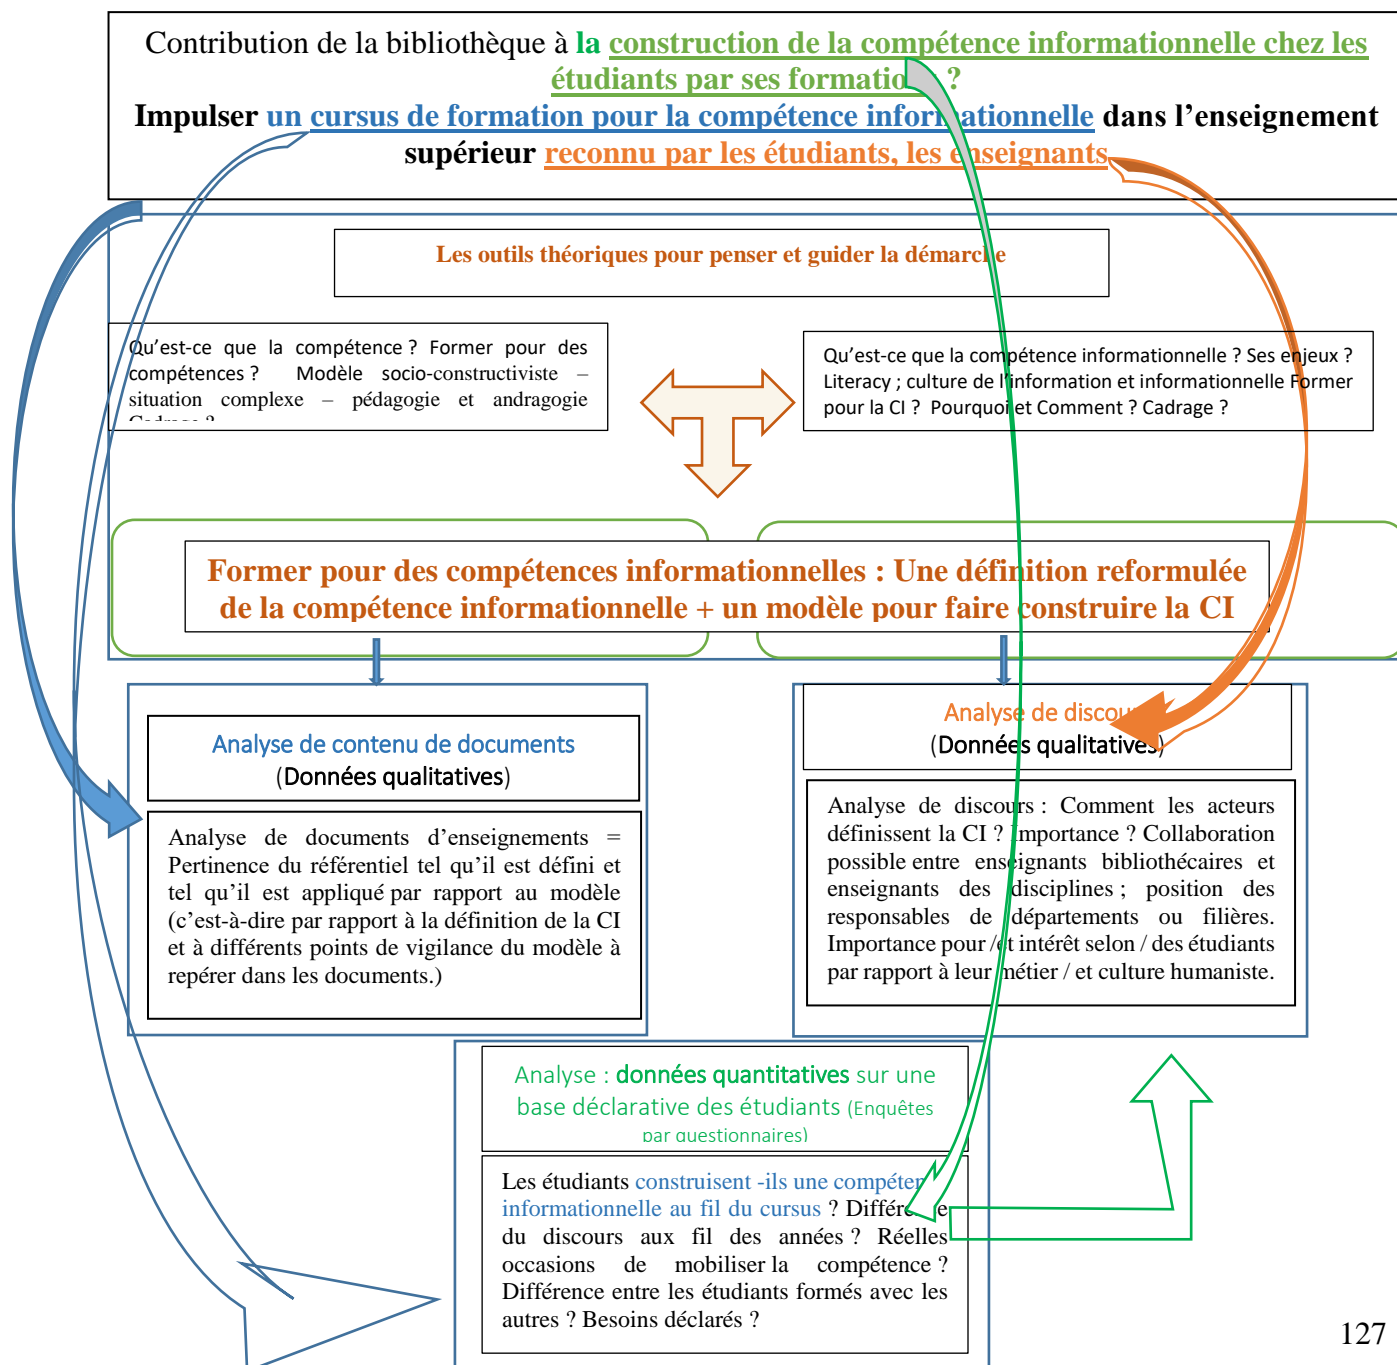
Contribution de la bibliothèque à la construction de la compétence informationnelle chez les étudiants par ses formatio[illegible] ?

Impulser un cursus de formation pour la compétence infor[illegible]ationnelle dans l'enseignement supérieur reconnu par les étudiants, les e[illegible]nseignants

Les outils théoriques pour penser et guider la démarc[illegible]e

Qu'est-ce que la compétence ? Former pour des compétences ? Modèle socio-constructiviste – situation complexe – pédagogie et andragogie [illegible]

Qu'est-ce que la compétence informationnelle ? Ses enjeux ? Literacy ; culture de l'information et informationnelle Former pour la CI ? Pourquoi et Comment ? Cadrage ?

Former pour des compétences informationnelles : Une définition reformulée de la compétence informationnelle + un modèle pour faire construire la CI

Analyse de contenu de documents
(Données qualitatives)

Analyse de documents d'enseignements = Pertinence du référentiel tel qu'il est défini et tel qu'il est appliqué par rapport au modèle (c'est-à-dire par rapport à la définition de la CI et à différents points de vigilance du modèle à repérer dans les documents.)

Analyse de discou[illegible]
(Données qualitatives)

Analyse de discours : Comment les acteurs définissent la CI ? Importance ? Collaboration possible entre enseignants bibliothécaires et enseignants des disciplines ; position des responsables de départements ou filières. Importance pour / et intérêt selon / des étudiants par rapport à leur métier / et culture humaniste.

Analyse : données quantitatives sur une base déclarative des étudiants (Enquêtes par questionnaires)

Les étudiants construisent -ils une compéten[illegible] informationnelle au fil du cursus ? Différe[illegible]e du discours aux fil des années ? Réelles occasions de mobiliser la compétence ? Différence entre les étudiants formés avec les autres ? Besoins déclarés ?

127